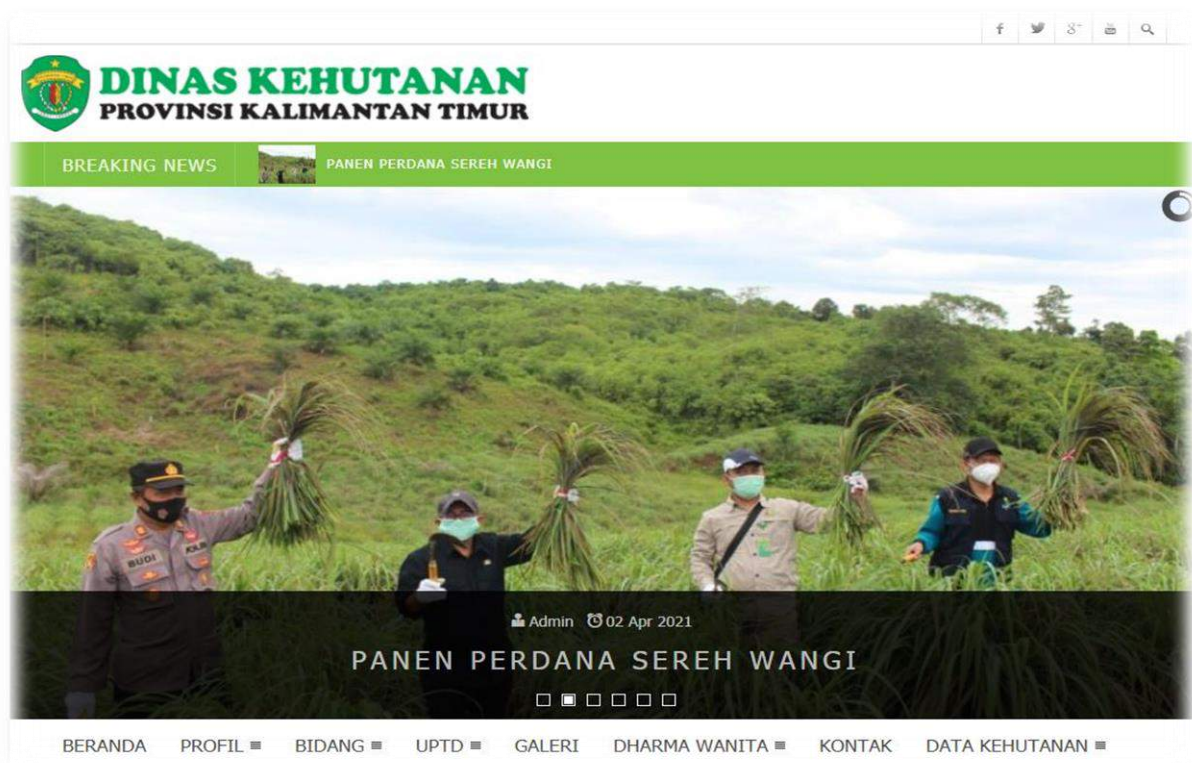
DINAS KEHUTANAN
PROVINSI KALIMANTAN TIMUR

BREAKING NEWS
PANEN PERDANA SEREH WANGI

BUDI

Admin 02 Apr 2021

PANEN PERDANA SEREH WANGI

BERANDA PROFIL BIDANG UPTD GALERI DHARMA WANITA KONTAK DATA KEHUTANAN